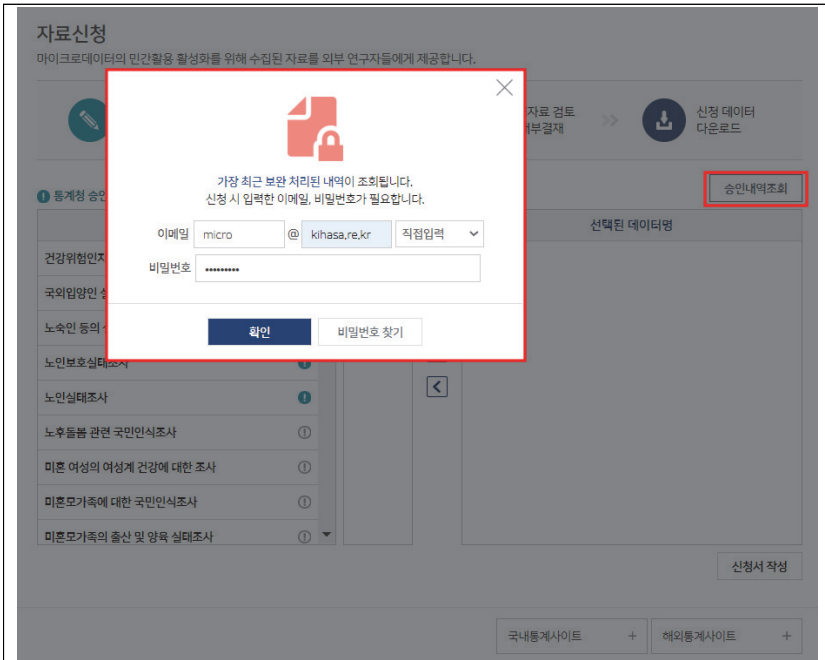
자료신청
마이크로데이터의 민간활용 활성화를 위해 수집된 자료를 외부 연구자들에게 제공합니다.

자료 검토
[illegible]부결재

신청 데이터
다운로드

통계청 승인 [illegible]

승인내역조회

가장 최근 보완 처리된 내역이 조회됩니다.
신청 시 입력한 이메일, 비밀번호가 필요합니다.

이메일 micro @ kihasa.re.kr 직접입력
비밀번호 ••••••••••

확인 비밀번호 찾기

선택된 데이터명

건강위험인지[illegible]
국외입양인 실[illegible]
노숙인 등의 실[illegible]
노인보호실태조사
노인실태조사
노후돌봄 관련 국민인식조사
미혼 여성의 여성계 건강에 대한 조사
미혼모가족에 대한 국민인식조사
미혼모가족의 출산 및 양육 실태조사

신청서 작성

국내통계사이트 +
해외통계사이트 +